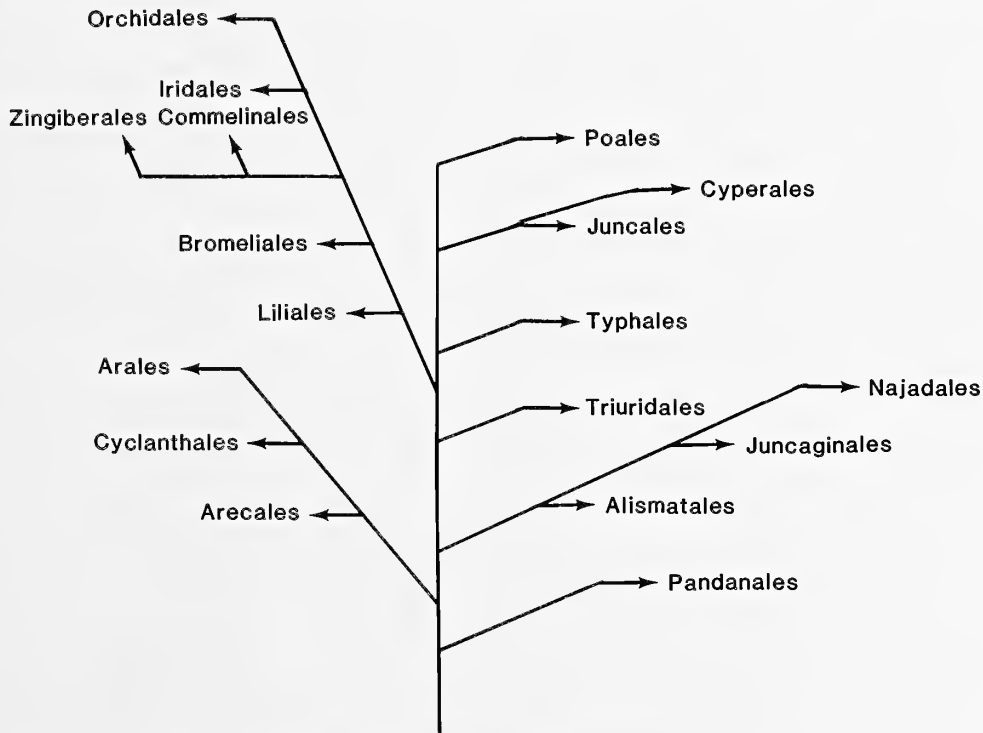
Orchidales

Iridales

Zingiberales

Commelinales

Poales

Cyperales

Juncales

Bromeliales

Liliales

Typhales

Arales

Najadales

Triuridales

Juncaginales

Cyclanthales

Alismatales

Arecales

Pandanales